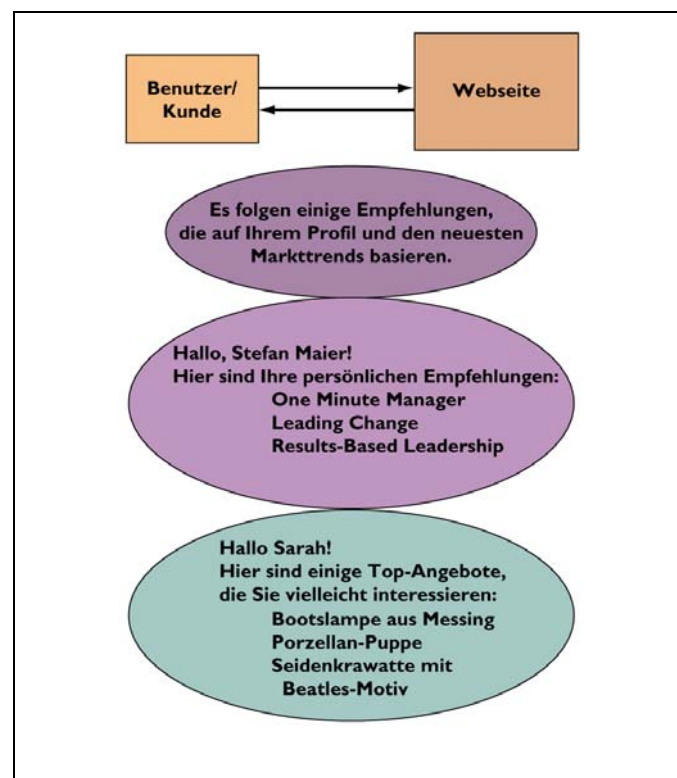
Benutzer/ Kunde

Webseite

Es folgen einige Empfehlungen, die auf Ihrem Profil und den neuesten Markttrends basieren.

Hallo, Stefan Maier!
Hier sind Ihre persönlichen Empfehlungen:
One Minute Manager
Leading Change
Results-Based Leadership

Hallo Sarah!
Hier sind einige Top-Angebote, die Sie vielleicht interessieren:
Bootslampe aus Messing
Porzellan-Puppe
Seidenkrawatte mit Beatles-Motiv